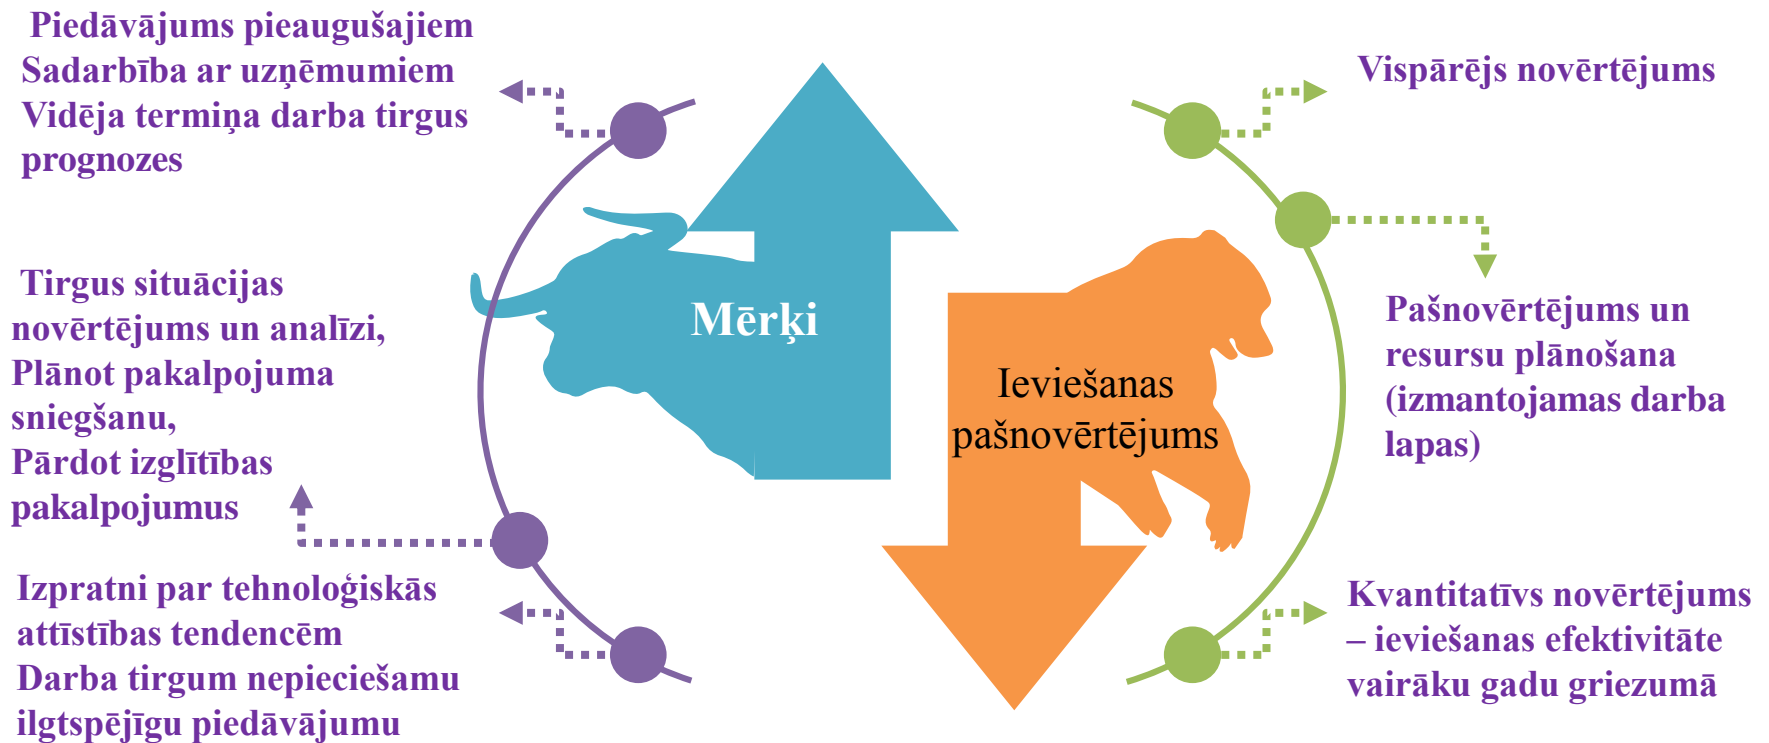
Piedāvājums pieaugušajiem
Sadarbība ar uzņēmumiem
Vidēja termiņa darba tirgus prognozes

Vispārējs novērtējums

Tirgus situācijas novērtējums un analīzi,
Plānot pakalpojuma sniegšanu,
Pārdot izglītības pakalpojumus

Mērķi

Ieviešanas pašnovērtējums

Pašnovērtējums un resursu plānošana (izmantojamas darba lapas)

Izpratni par tehnoloģiskās attīstības tendencēm
Darba tirgum nepieciešamu ilgtspējīgu piedāvājumu

Kvantitatīvs novērtējums – ieviešanas efektivitāte vairāku gadu griezumā